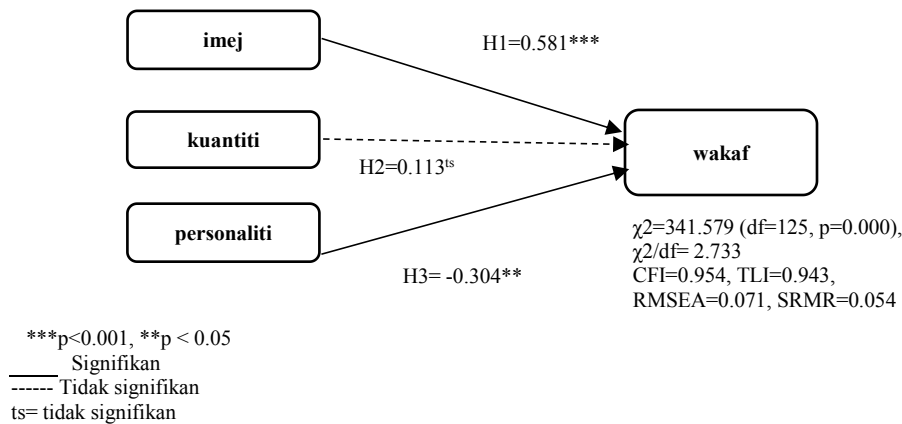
imej

H1=0.581***

kuantiti

wakaf

H2=0.113$^{ts}$

personaliti

$\chi2$=341.579 (df=125, p=0.000), $\chi2$/df= 2.733
CFI=0.954, TLI=0.943, RMSEA=0.071, SRMR=0.054

H3= -0.304**

***p<0.001, **p < 0.05
Signifikan
------ Tidak signifikan
ts= tidak signifikan